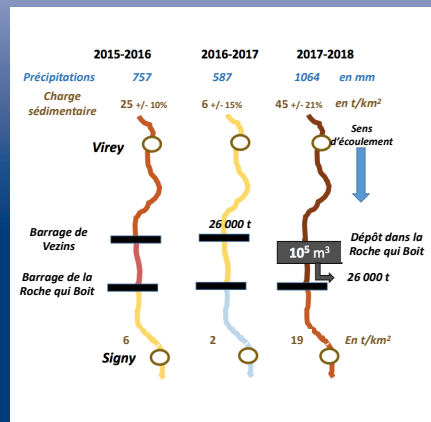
2015-2016 2016-2017 2017-2018

Précipitations 757 587 1064 en mm

Charge sédimentaire 25 +/- 10% 6 +/- 15% 45 +/- 21% en t/km²

Sens d'écoulement

Virey

26 000 t

Barrage de Vezins

Dépôt dans la Roche qui Boit

$10^5$ m³

Barrage de la Roche qui Boit

26 000 t

6 2 19 En t/km²

Signy